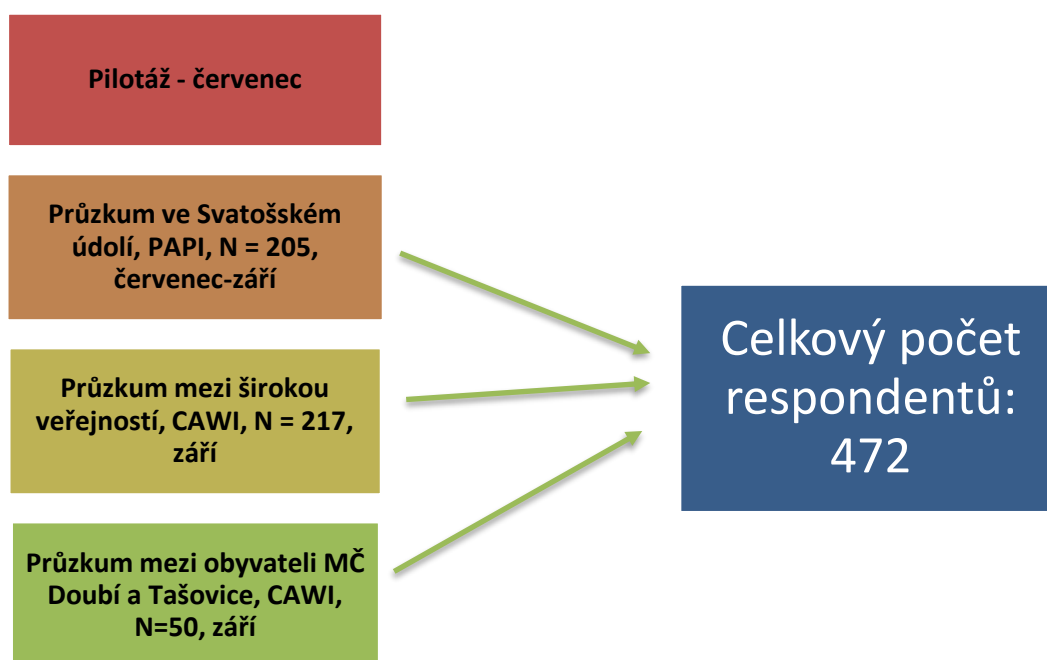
Pilotáž - červenec

Průzkum ve Svatošském údolí, PAPI, N = 205, červenec-září

Průzkum mezi širokou veřejností, CAWI, N = 217, září

Průzkum mezi obyvateli MČ Doubí a Tašovice, CAWI, N=50, září

Celkový počet respondentů: 472